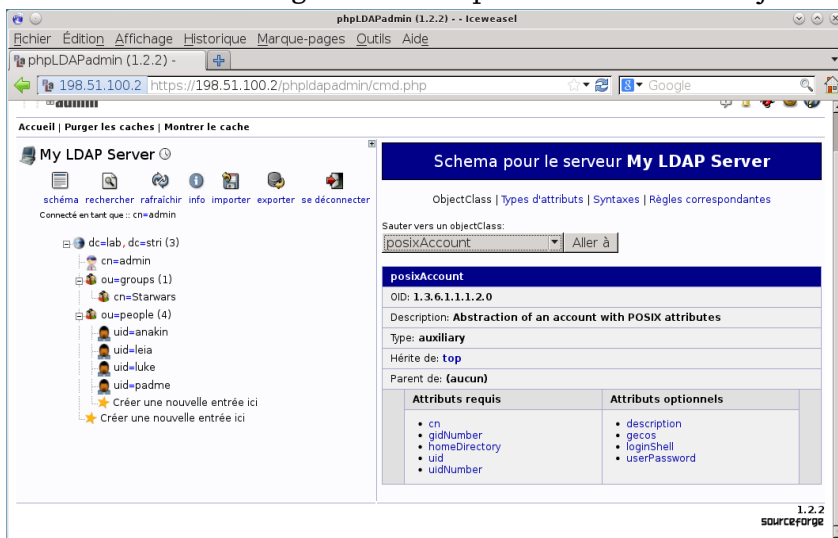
phpLDAPadmin (1.2.2) - - Iceweasel

Fichier Édition Affichage Historique Marque-pages Outils Aide

phpLDAPadmin (1.2.2) -

198.51.100.2 https://198.51.100.2/phpldapadmin/cmd.php

Google

Accueil | Purger les caches | Montrer le cache

My LDAP Server

schéma rechercher rafraîchir info importer exporter se déconnecter

Connecté en tant que :: cn=admin

dc=lab, dc=stri (3)
cn=admin
ou=groups (1)
cn=Starwars
ou=people (4)
uid=anakin
uid=leia
uid=luke
uid=padme
Créer une nouvelle entrée ici
Créer une nouvelle entrée ici

Schema pour le serveur **My LDAP Server**

ObjectClass | Types d'attributs | Syntaxes | Règles correspondantes

Sauter vers un objectClass:

posixAccount Aller à

posixAccount

OID: **1.3.6.1.1.1.2.0**

Description: **Abstraction of an account with POSIX attributes**

Type: **auxiliary**

Hérite de: **top**

Parent de: **(aucun)**

| Attributs requis | Attributs optionnels |
|---|---|
| • cn<br>• gidNumber<br>• homeDirectory<br>• uid<br>• uidNumber | • description<br>• gecos<br>• loginShell<br>• userPassword |

1.2.2
sourceforge